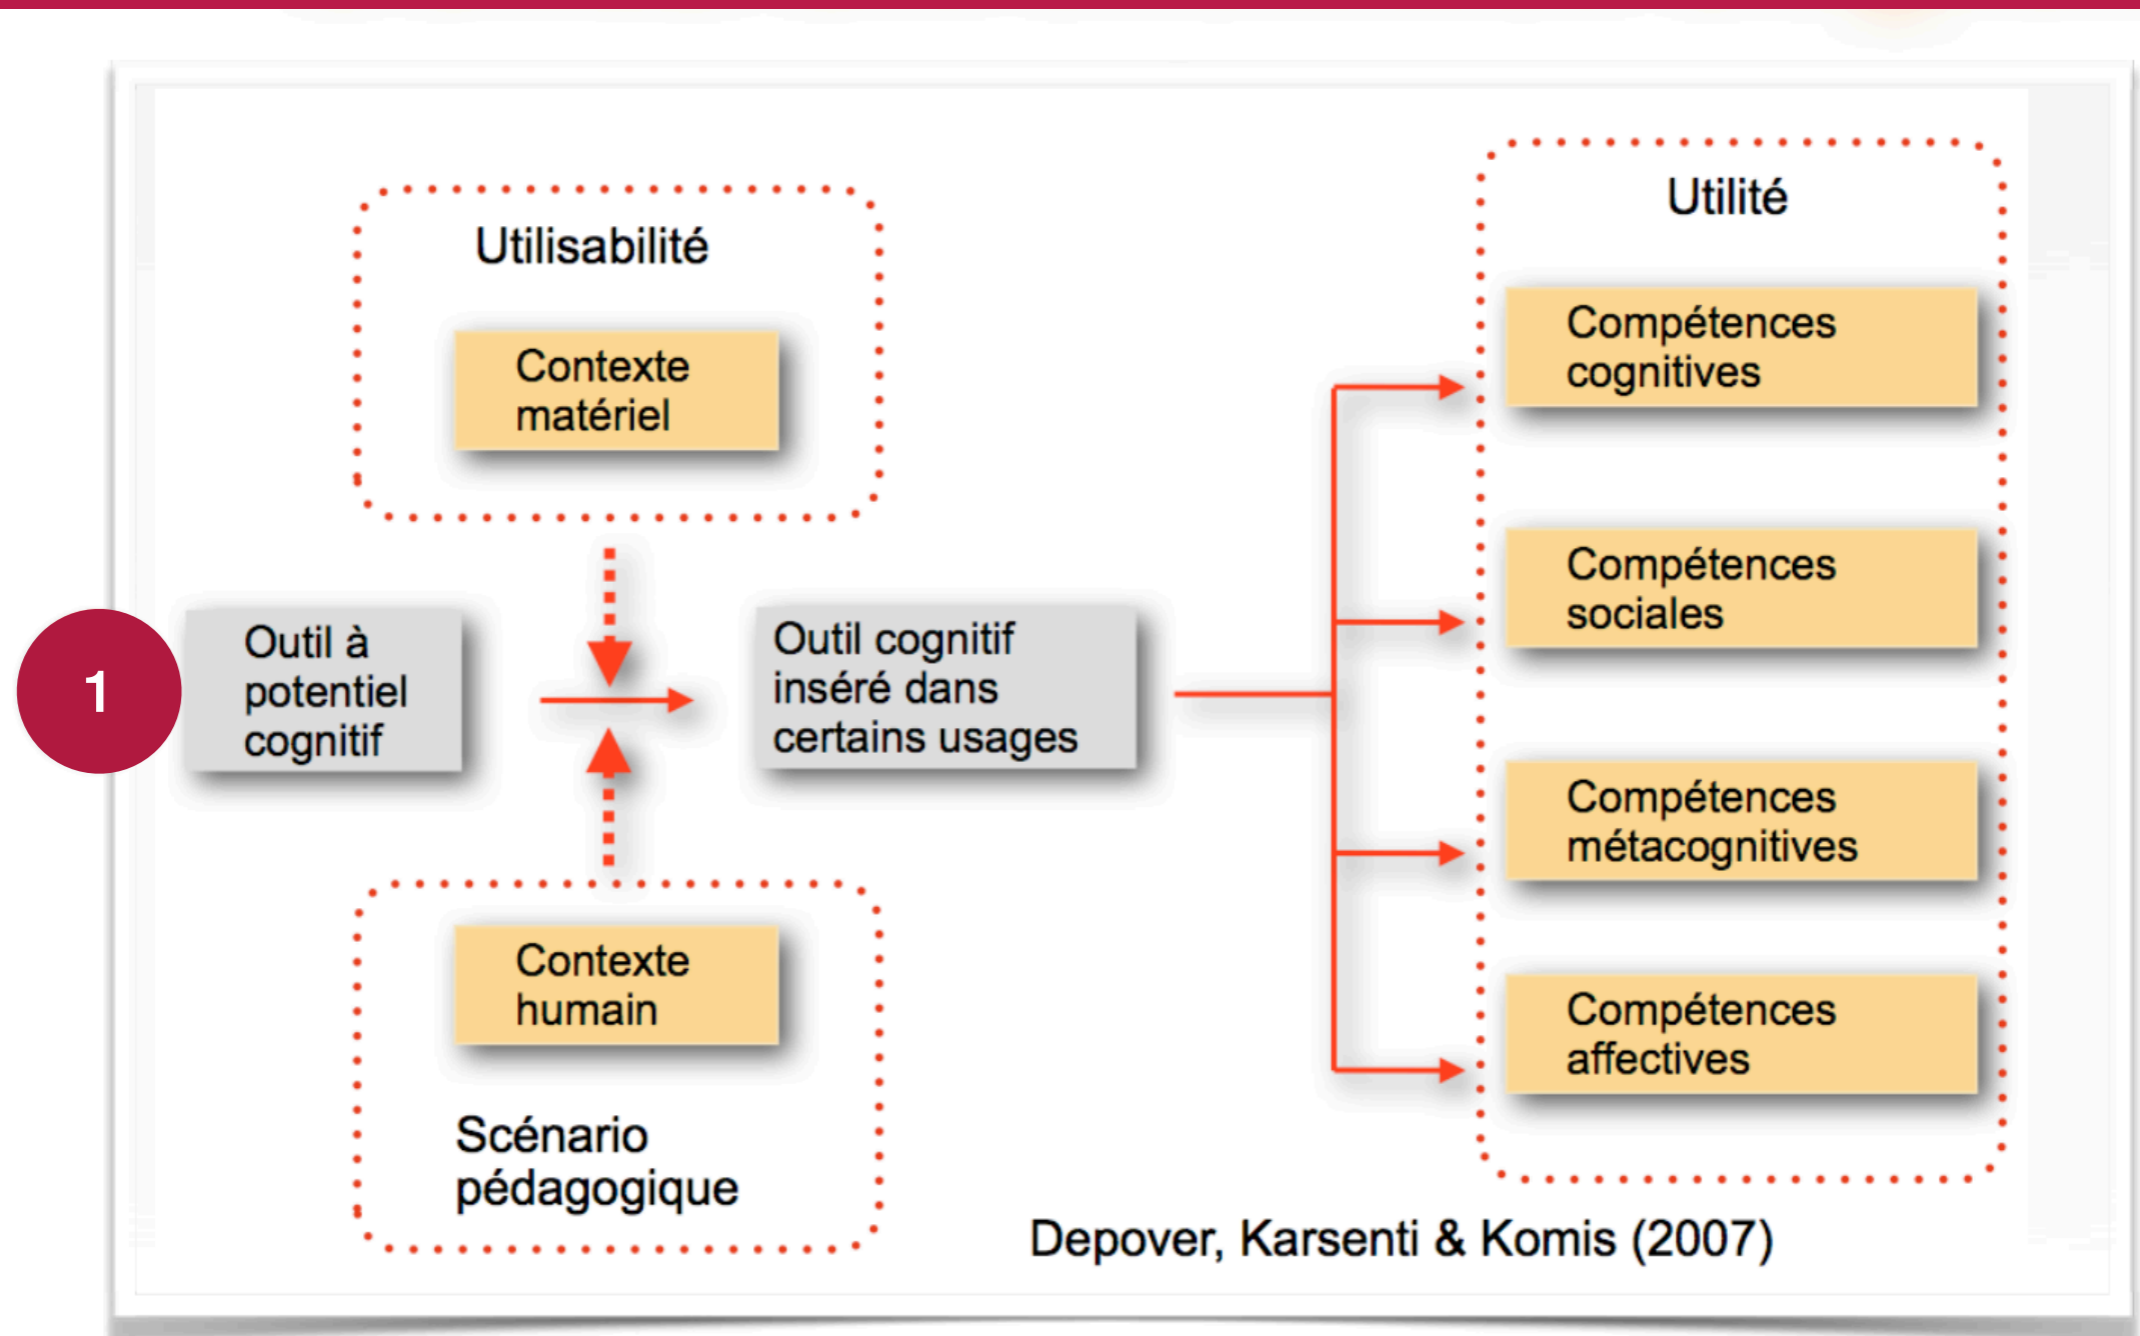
Utilisabilité

Contexte matériel

Utilité

Compétences cognitives

Compétences sociales

Compétences métacognitives

Compétences affectives

1

Outil à potentiel cognitif

Outil cognitif inséré dans certains usages

Contexte humain

Scénario pédagogique

Depover, Karsenti & Komis (2007)